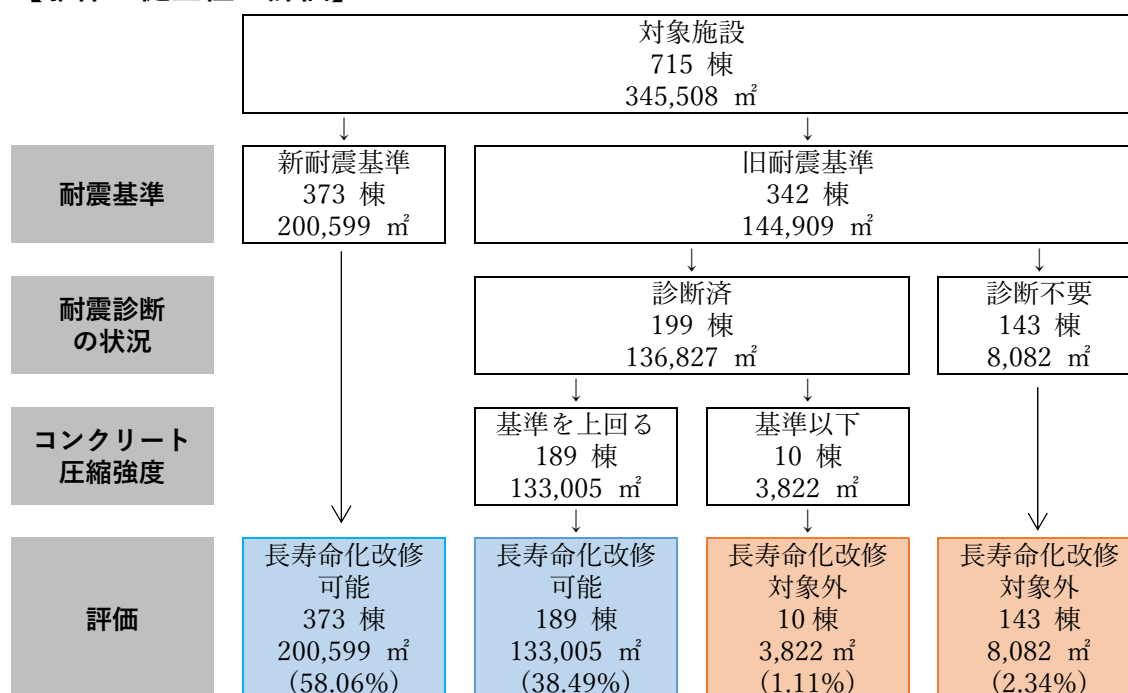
【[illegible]】

対象施設
715 棟
345,508 ㎡

↓
↓

耐震基準

新耐震基準
373 棟
200,599 ㎡

旧耐震基準
342 棟
144,909 ㎡

↓
↓

耐震診断の状況

診断済
199 棟
136,827 ㎡

診断不要
143 棟
8,082 ㎡

↓
↓

コンクリート圧縮強度

基準を上回る
189 棟
133,005 ㎡

基準以下
10 棟
3,822 ㎡

↓
↓

評価

長寿命化改修
可能
373 棟
200,599 ㎡
(58.06%)

長寿命化改修
可能
189 棟
133,005 ㎡
(38.49%)

長寿命化改修
対象外
10 棟
3,822 ㎡
(1.11%)

長寿命化改修
対象外
143 棟
8,082 ㎡
(2.34%)